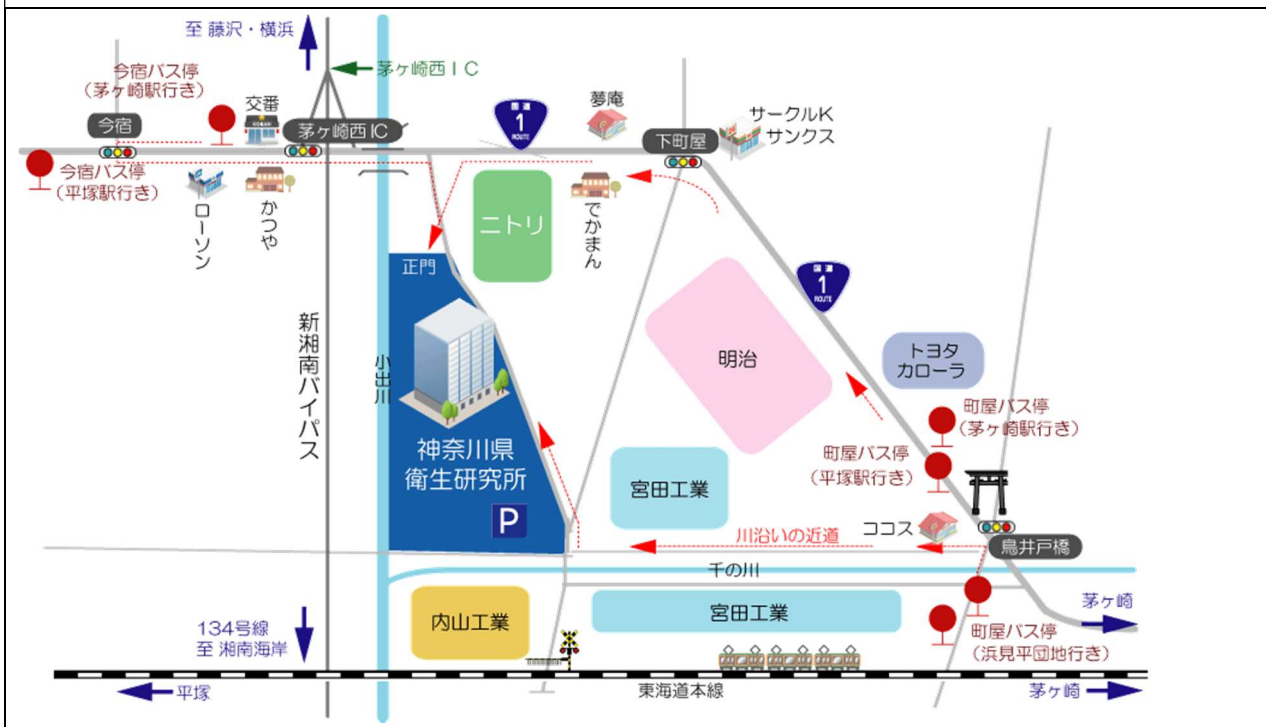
至 藤沢・横浜

茅ヶ崎西ＩＣ

今宿バス停
（茅ヶ崎駅行き）

交番

今宿

茅ヶ崎西IC

国道
1
ROUTE

夢庵

サークルK
サンクス

下町屋

今宿バス停
（平塚駅行き）

ローソン

かつや

ニトリ

でかまん

正門

国道
1
ROUTE

新湘南バイパス

小出川

明治

トヨタ
カローラ

町屋バス停
（茅ヶ崎駅行き）

町屋バス停
（平塚駅行き）

神奈川県
衛生研究所

P

宮田工業

川沿いの近道

ココス

鳥井戸橋

千の川

茅ヶ崎

内山工業

宮田工業

134号線
至 湘南海岸

町屋バス停
（浜見平団地行き）

平塚

東海道本線

茅ヶ崎